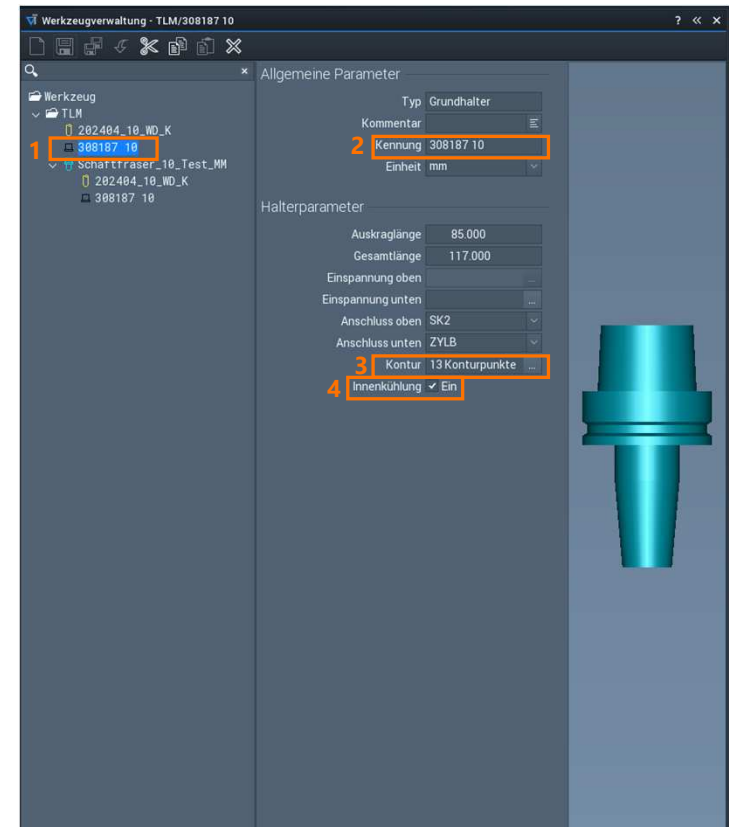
Werkzeugverwaltung - TLM/308187 10

? « ×

Werkzeug
TLM
202404_10_WD_K
1 308187 10
Schaftfräser_10_Test_MM
202404_10_WD_K
308187 10

Allgemeine Parameter

Typ Grundhalter
Kommentar
2 Kennung 308187 10
Einheit mm

Halterparameter

Auskraglänge 85.000
Gesamtlänge 117.000
Einspannung oben
Einspannung unten
Anschluss oben SK2
Anschluss unten ZYLB
3 Kontur 13 Konturpunkte
4 Innenkühlung ✓ Ein